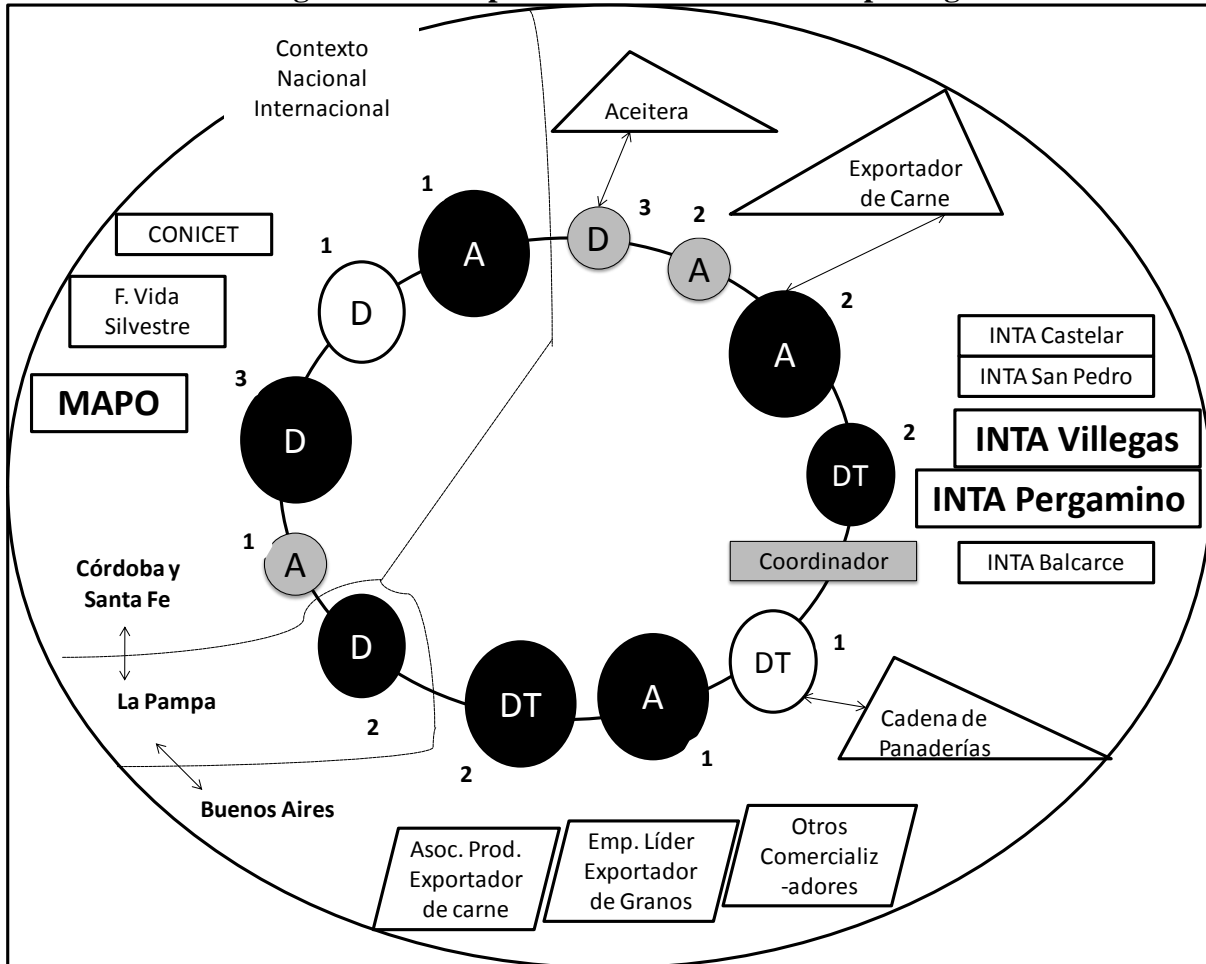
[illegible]

Contexto Nacional Internacional

Aceitera

Exportador de Carne

CONICET

F. Vida Silvestre

MAPO

1
A

1
D

3
D

2
A

2
A

3
D

1
A

INTA Castelar

INTA San Pedro

INTA Villegas

INTA Pergamino

2
DT

Coordinador

INTA Balcarce

Córdoba y Santa Fe

La Pampa

Buenos Aires

D
2

DT
2

A
1

DT
1

Cadena de Panaderías

Asoc. Prod. Exportador de carne

Emp. Líder Exportador de Granos

Otros Comercializ -adores